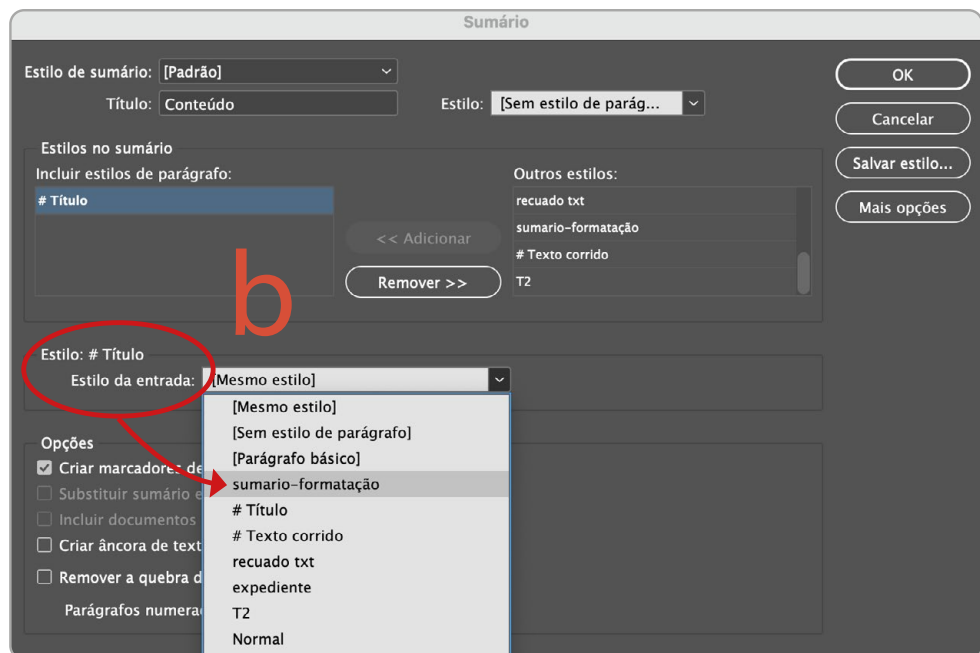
Sumário

Estilo de sumário: [Padrão]
Título: Conteúdo
Estilo: [Sem estilo de parág...

OK
Cancelar
Salvar estilo...
Mais opções

Estilos no sumário
Incluir estilos de parágrafo:
# Título

<< Adicionar
Remover >>

Outros estilos:
recuado txt
sumario-formatação
# Texto corrido
T2

b

Estilo: # Título
Estilo da entrada: [Mesmo estilo]

[Mesmo estilo]
[Sem estilo de parágrafo]
[Parágrafo básico]
sumario-formatação
# Título
# Texto corrido
recuado txt
expediente
T2
Normal

Opções
Criar marcadores de
Substituir sumário e
Incluir documentos
Criar âncora de text
Remover a quebra d
Parágrafos numera